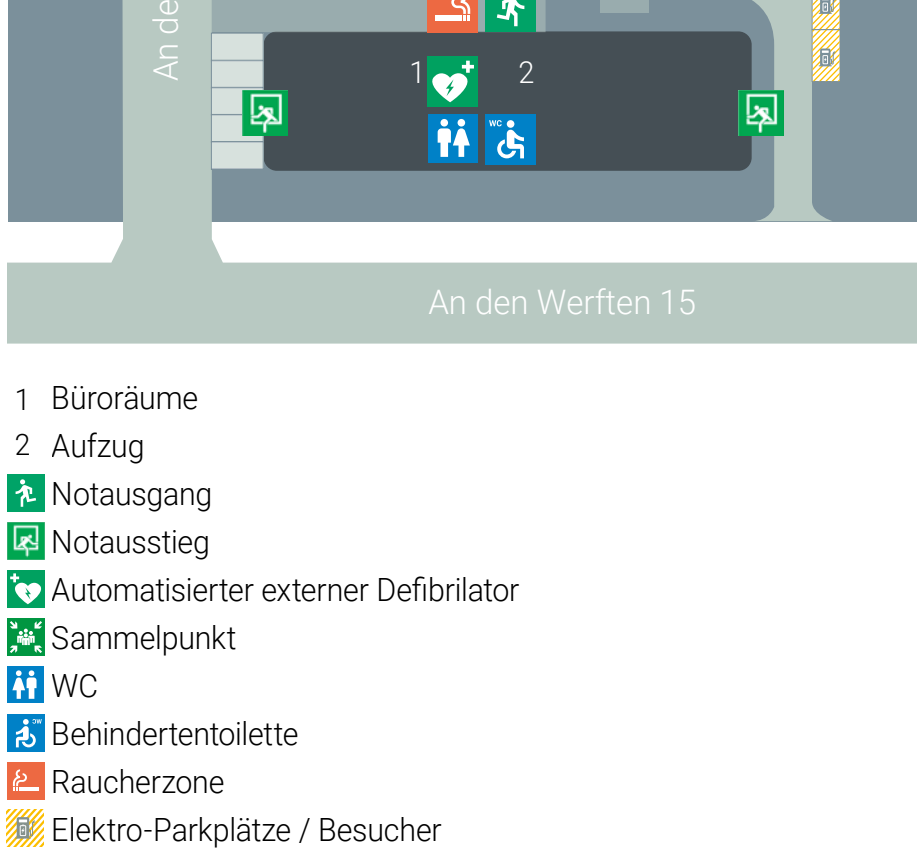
An de

1

2

WC

An den Werften 15

1 Büroräume

2 Aufzug

Notausgang

Notausstieg

Automatisierter externer Defibrilator

Sammelpunkt

WC

Behindertentoilette

Raucherzone

Elektro-Parkplätze / Besucher